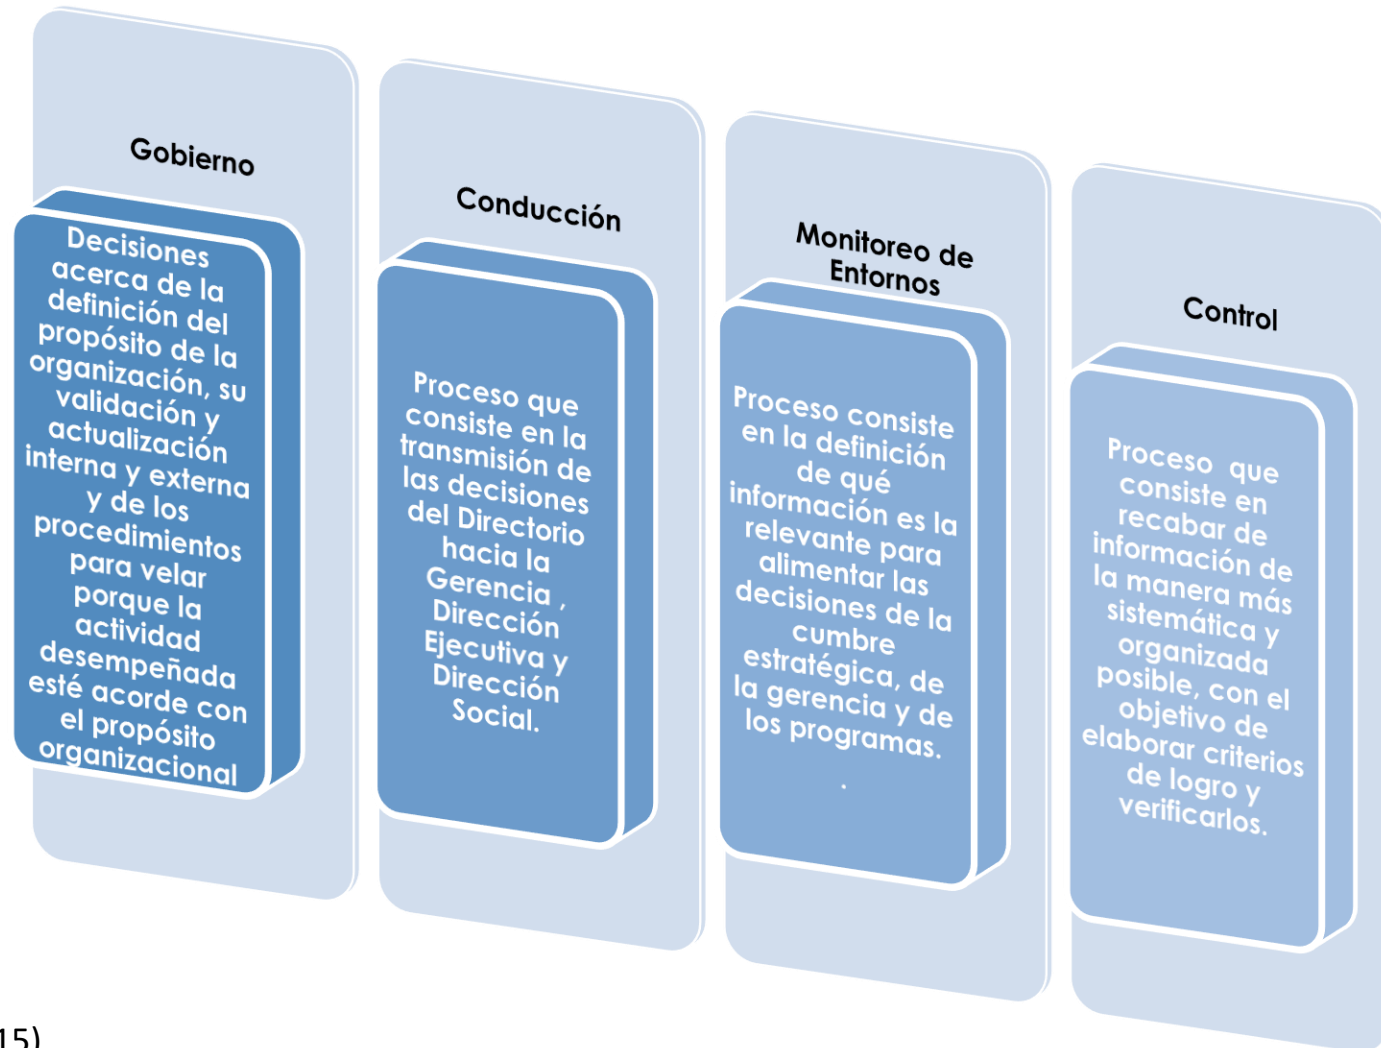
Gobierno

Decisiones acerca de la definición del propósito de la organización, su validación y actualización interna y externa y de los procedimientos para velar porque la actividad desempeñada esté acorde con el propósito organizacional

Conducción

Proceso que consiste en la transmisión de las decisiones del Directorio hacia la Gerencia , Dirección Ejecutiva y Dirección Social.

Monitoreo de Entornos

Proceso consiste en la definición de qué información es la relevante para alimentar las decisiones de la cumbre estratégica, de la gerencia y de los programas.
.

Control

Proceso que consiste en recabar de información de la manera más sistemática y organizada posible, con el objetivo de elaborar criterios de logro y verificarlos.

15)